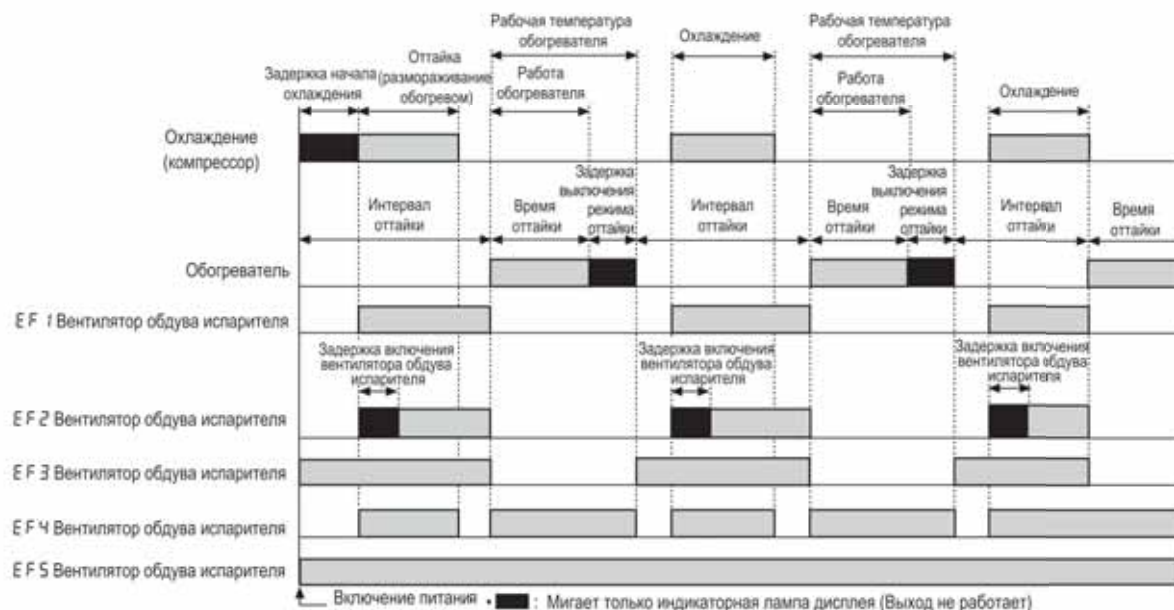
Задержка начала охлаждения

Оттайка (размораживание обогревом)

Рабочая температура обогревателя

Работа обогревателя

Охлаждение

Рабочая температура обогревателя

Работа обогревателя

Охлаждение

Охлаждение (компрессор)

Интервал оттайки

Время оттайки

Задержка выключения режима оттайки

Интервал оттайки

Время оттайки

Задержка выключения режима оттайки

Интервал оттайки

Время оттайки

Обогреватель

EF 1 Вентилятор обдува испарителя

Задержка включения вентилятора обдува испарителя

Задержка включения вентилятора обдува испарителя

Задержка включения вентилятора обдува испарителя

EF 2 Вентилятор обдува испарителя

EF 3 Вентилятор обдува испарителя

EF 4 Вентилятор обдува испарителя

EF 5 Вентилятор обдува испарителя

Включение питания

: Мигает только индикаторная лампа дисплея (Выход не работает)